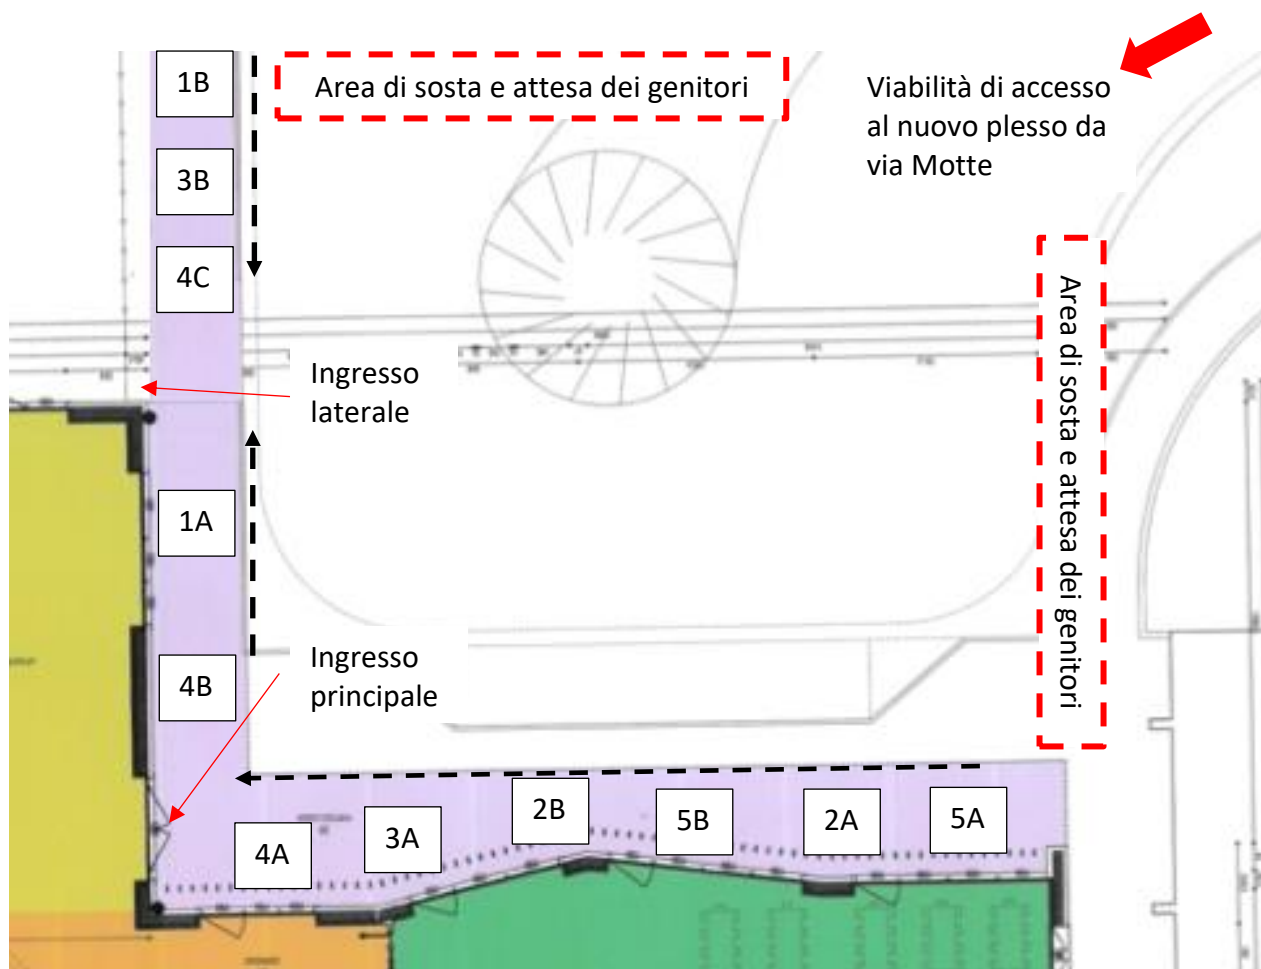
1B

3B

4C

Area di sosta e attesa dei genitori

Viabilità di accesso al nuovo plesso da via Motte

Ingresso laterale

Area di sosta e attesa dei genitori

1A

4B

Ingresso principale

4A

3A

2B

5B

2A

5A